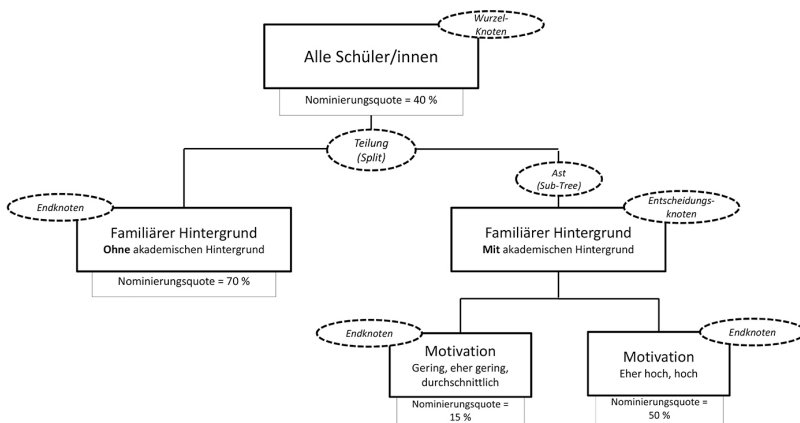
Wurzel-Knoten

Alle Schüler/innen

Nominierungsquote = 40 %

Teilung (Split)

Ast (Sub-Tree)

Endknoten

Familiärer Hintergrund
**Ohne** akademischen Hintergrund

Nominierungsquote = 70 %

Entscheidungs-knoten

Familiärer Hintergrund
**Mit** akademischen Hintergrund

Endknoten

Motivation
Gering, eher gering, durchschnittlich

Nominierungsquote = 15 %

Endknoten

Motivation
Eher hoch, hoch

Nominierungsquote = 50 %